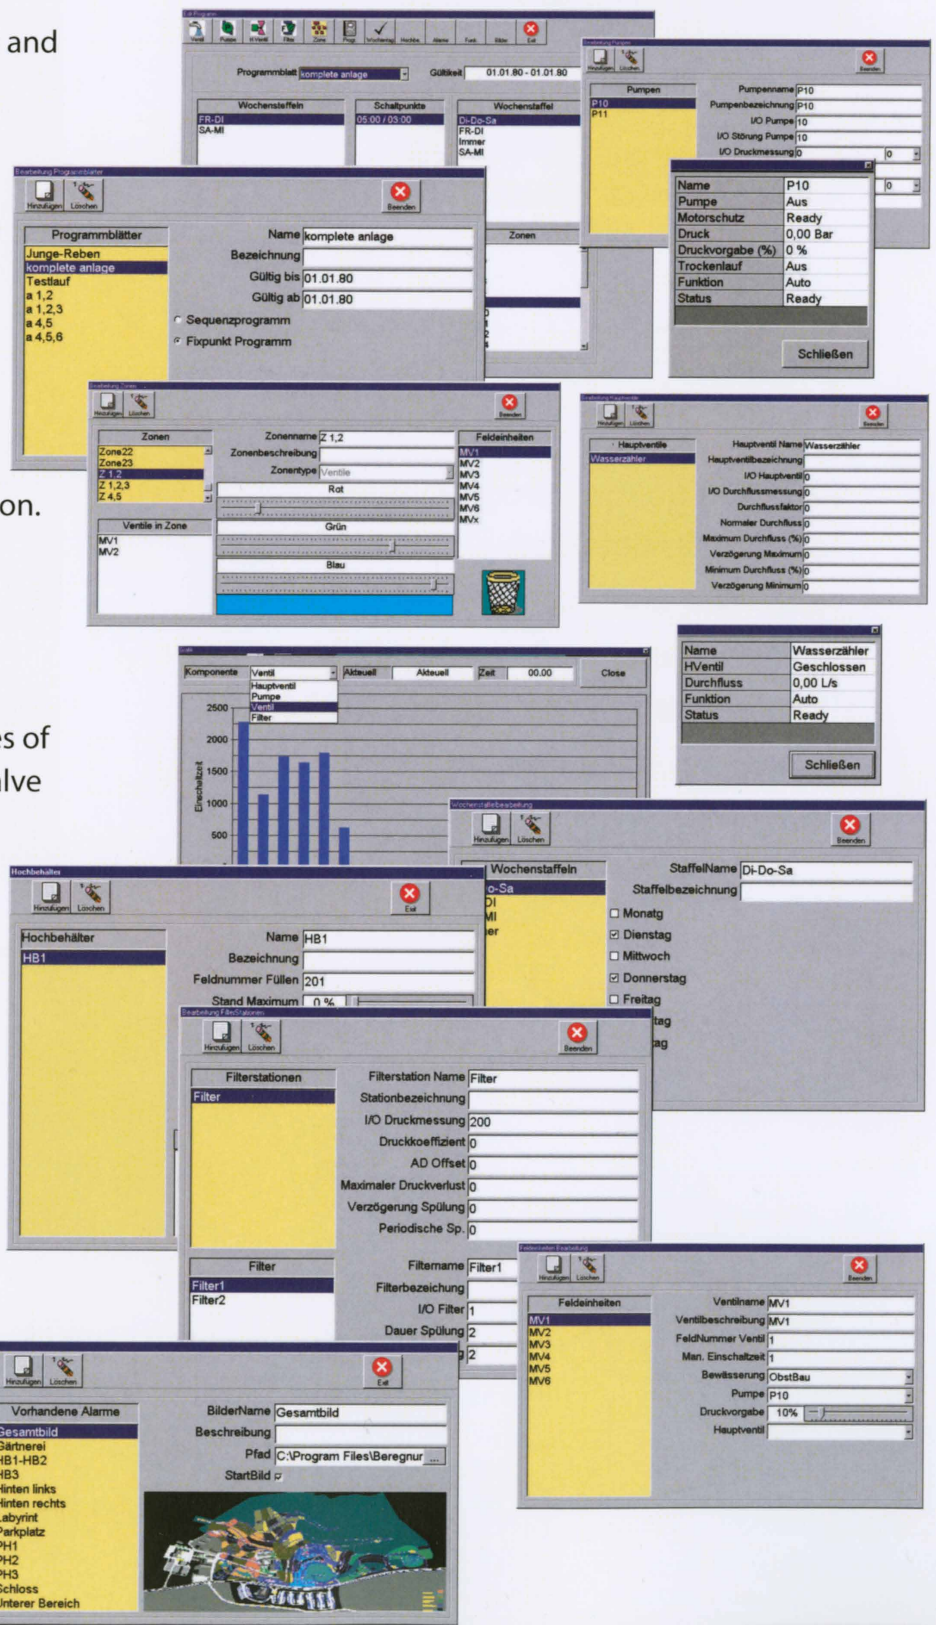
and

on.

es of
lve

Programmblatt komplete anlage
Gültigkeit 01.01.80 - 01.01.80
Wochenstaffeln
FR-DI
SA-MI
Schaltpunkte
05:00 / 03:00
Wochenstaffel
Di-Do-Sa
FR-DI
Immer
SA-MI

Pumpen
P10
P11
Pumpenname P10
Pumpenbezeichnung P10
I/O Pumpe 10
I/O Störung Pumpe 10
I/O Druckmessung 0

| Name | P10 |
|---|---|
| Pumpe | Aus |
| Motorschutz | Ready |
| Druck | 0,00 Bar |
| Druckvorgabe (%) | 0 % |
| Trockenlauf | Aus |
| Funktion | Auto |
| Status | Ready |

Schließen

Hinzufügen Löschen Beenden
Programmblätter
Junge-Reben
komplete anlage
Testlauf
a 1,2
a 1,2,3
a 4,5
a 4,5,6
Name komplete anlage
Bezeichnung
Gültig bis 01.01.80
Gültig ab 01.01.80
Sequenzprogramm
Fixpunkt Programm
Zonen

Hinzufügen Löschen Beenden
Zonen
Zone22
Zone23
Z 1,2
Z 1,2,3
Z 4,5
Zonenname Z 1,2
Zonenbeschreibung
Zonentype Ventile
Rot
Grün
Blau
Ventile in Zone
MV1
MV2
Feldeinheiten
MV1
MV2
MV3
MV4
MV5
MV6
MVx

Hinzufügen Löschen Beenden
Hauptventile
Wasserzähler
Hauptventil Name Wasserzähler
Hauptventilbezeichnung
I/O Hauptventil 0
I/O Durchflussmessung 0
Durchflussfaktor 0
Normaler Durchfluss 0
Maximum Durchfluss (%) 0
Verzögerung Maximum 0
Minimum Durchfluss (%) 0
Verzögerung Minimum 0

Komponente Ventil
Hauptventil
Pumpe
Ventil
Filter
Aktuell Aktuell Zeit 00.00 Close
2500
2000
1500
1000
500
Einschaltzeit

| Name | Wasserzähler |
|---|---|
| HVentil | Geschlossen |
| Durchfluss | 0,00 L/s |
| Funktion | Auto |
| Status | Ready |

Schließen

Wochenstaffelbearbeitung
Hinzufügen Löschen Beenden
Wochenstaffeln
o-Sa
DI
MI
er
StaffelName Di-Do-Sa
Staffelbezeichnung
Monatg
Dienstag
Mittwoch
Donnerstag
Freitag
tag
ag

Hochbehälter
Hinzufügen Löschen Exit
Hochbehälter
HB1
Name HB1
Bezeichnung
Feldnummer Füllen 201
Stand Maximum 0 %

Bearbeitung FilterStationen
Hinzufügen Löschen Beenden
Filterstationen
Filter
Filterstation Name Filter
Stationbezeichnung
I/O Druckmessung 200
Druckkoeffizient 0
AD Offset 0
Maximaler Druckverlust 0
Verzögerung Spülung 0
Periodische Sp. 0
Filter
Filter1
Filter2
Filtername Filter1
Filterbezeichnung
I/O Filter 1
Dauer Spülung 2
2

Feldeinheiten Bearbeitung
Hinzufügen Löschen Beenden
Feldeinheiten
MV1
MV2
MV3
MV4
MV5
MV6
Ventilname MV1
Ventilbeschreibung MV1
FeldNummer Ventil 1
Man. Einschaltzeit 1
Bewässerung ObstBau
Pumpe P10
Druckvorgabe 10%
Hauptventil

Hinzufügen Löschen Exit
Vorhandene Alarme
Gesamtbild
Gärtnerei
HB1-HB2
HB3
Hinten links
Hinten rechts
Labyrint
Parkplatz
PH1
PH2
PH3
Schloss
Unterer Bereich
BilderName Gesamtbild
Beschreibung
Pfad C:\Program Files\Beregnur
StartBild